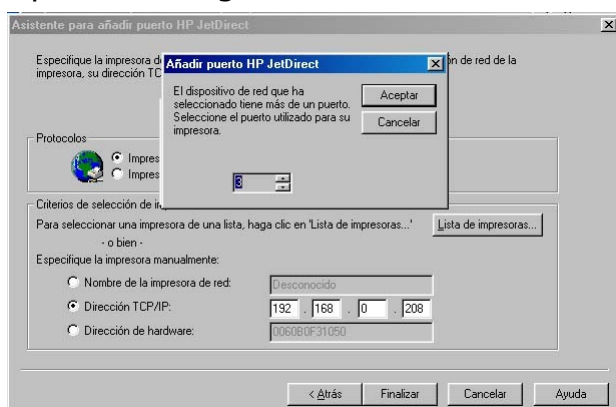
Asistente para añadir puerto HP JetDirect

Especifique la impresora d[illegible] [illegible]ón de red de la impresora, su dirección TC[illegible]

Añadir puerto HP JetDirect

El dispositivo de red que ha seleccionado tiene más de un puerto. Seleccione el puerto utilizado para su impresora.

Aceptar

Cancelar

3

Protocolos

Impres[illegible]

Impres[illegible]

Criterios de selección de i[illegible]

Para seleccionar una impresora de una lista, haga clic en 'Lista de impresoras...'

Lista de impresoras...

- o bien -

Especifique la impresora manualmente:

Nombre de la impresora de red:

Desconocido

Dirección TCP/IP:

192 . 168 . 0 . 208

Dirección de hardware:

0060B0F31050

< Atrás

Finalizar

Cancelar

Ayuda